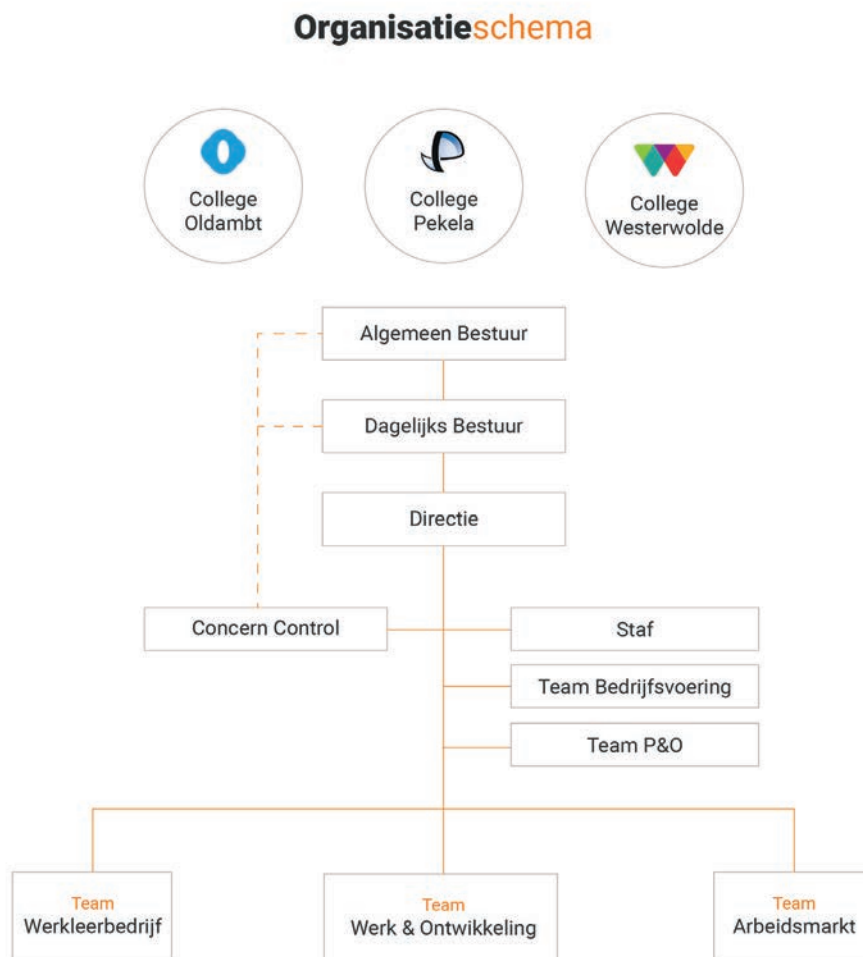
Organisatieschema

College Oldambt

College Pekela

College Westerwolde

Algemeen Bestuur

Dagelijks Bestuur

Directie

Concern Control

Staf

Team Bedrijfsvoering

Team P&O

Team Werkleerbedrijf

Team Werk & Ontwikkeling

Team Arbeidsmarkt